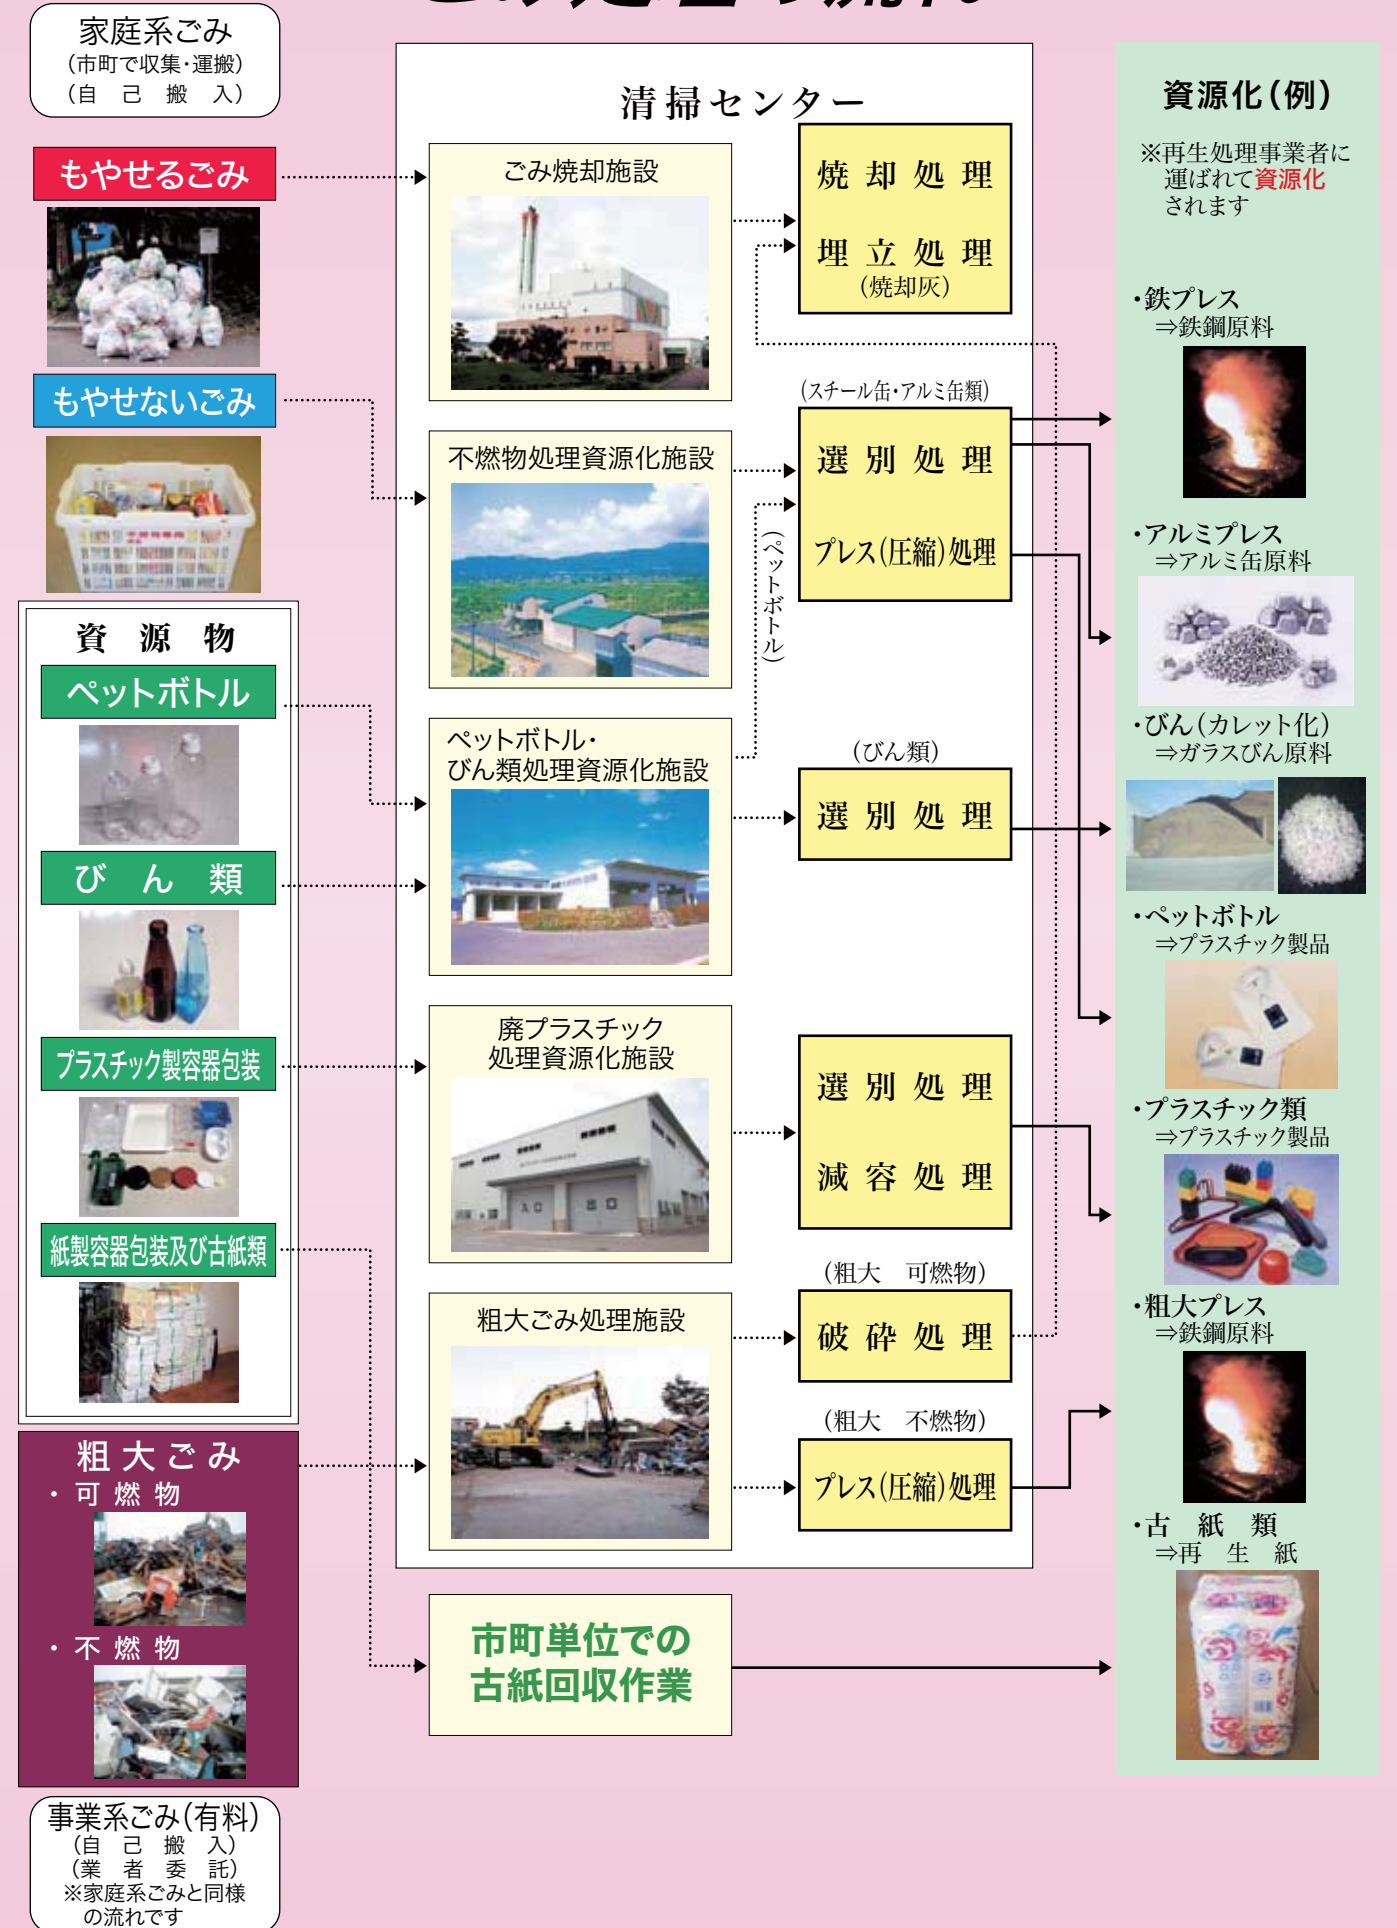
家庭系ごみ
（市町で収集・運搬）
（自　己　搬　入）

もやせるごみ

もやせないごみ

資　源　物

ペットボトル

び　ん　類

プラスチック製容器包装

紙製容器包装及び古紙類

粗大ごみ
・可燃物
・不燃物

事業系ごみ（有料）
（自　己　搬　入）
（業　者　委　託）
※家庭系ごみと同様の流れです

清掃センター

ごみ焼却施設

焼却処理

埋立処理
（焼却灰）

不燃物処理資源化施設

（スチール缶・アルミ缶類）

選別処理

プレス（圧縮）処理

（ペットボトル）

ペットボトル・びん類処理資源化施設

（びん類）

選別処理

廃プラスチック処理資源化施設

選別処理

減容処理

粗大ごみ処理施設

（粗大　可燃物）

破砕処理

（粗大　不燃物）

プレス（圧縮）処理

市町単位での古紙回収作業

資源化（例）

※再生処理事業者に運ばれて資源化されます

・鉄プレス
⇒鉄鋼原料

・アルミプレス
⇒アルミ缶原料

・びん（カレット化）
⇒ガラスびん原料

・ペットボトル
⇒プラスチック製品

・プラスチック類
⇒プラスチック製品

・粗大プレス
⇒鉄鋼原料

・古　紙　類
⇒再　生　紙